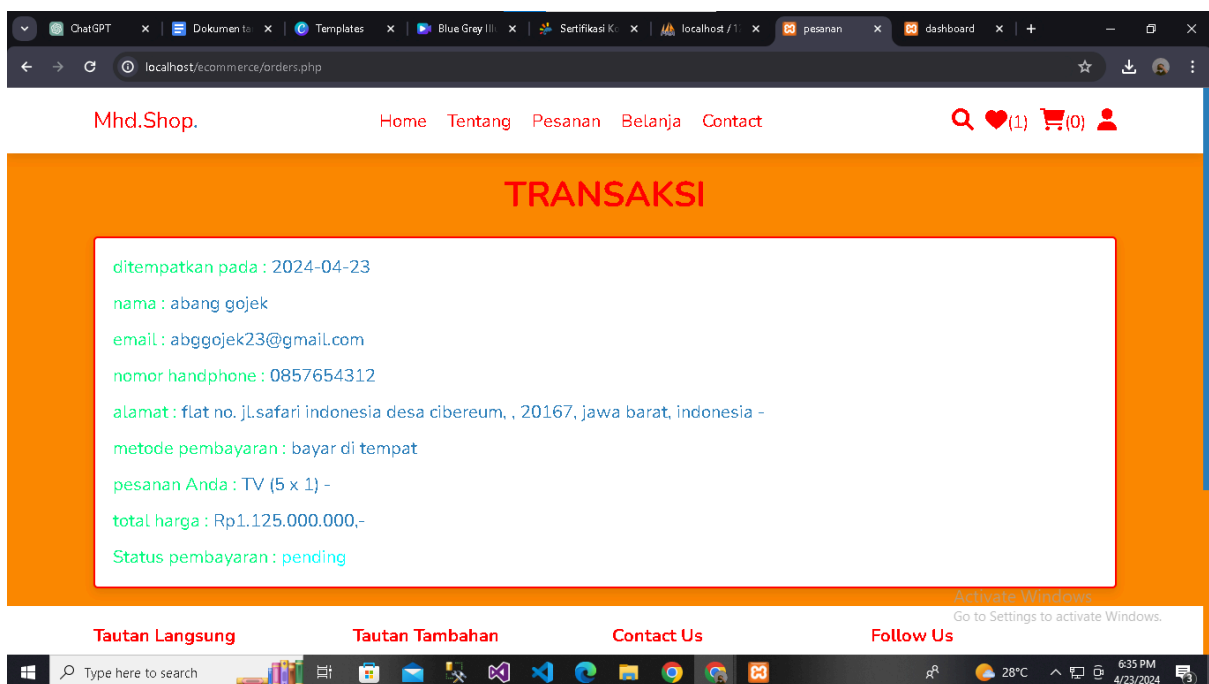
ChatGPT × | Dokumen ta × | Templates × | Blue Grey Ill × | Sertifikasi K × | localhost / 1 × | pesanan × | dashboard × | +

localhost/ecommerce/orders.php

Mhd.Shop.

Home Tentang Pesanan Belanja Contact

(1) (0)

TRANSAKSI

ditempatkan pada : 2024-04-23

nama : abang gojek

email : abggojek23@gmail.com

nomor handphone : 0857654312

alamat : flat no. jl.safari indonesia desa cibereum, , 20167, jawa barat, indonesia -

metode pembayaran : bayar di tempat

pesanan Anda : TV (5 x 1) -

total harga : Rp1.125.000.000,-

Status pembayaran : pending

Activate Windows
Go to Settings to activate Windows.

Tautan Langsung Tautan Tambahan Contact Us Follow Us

Type here to search

28°C 6:35 PM 4/23/2024